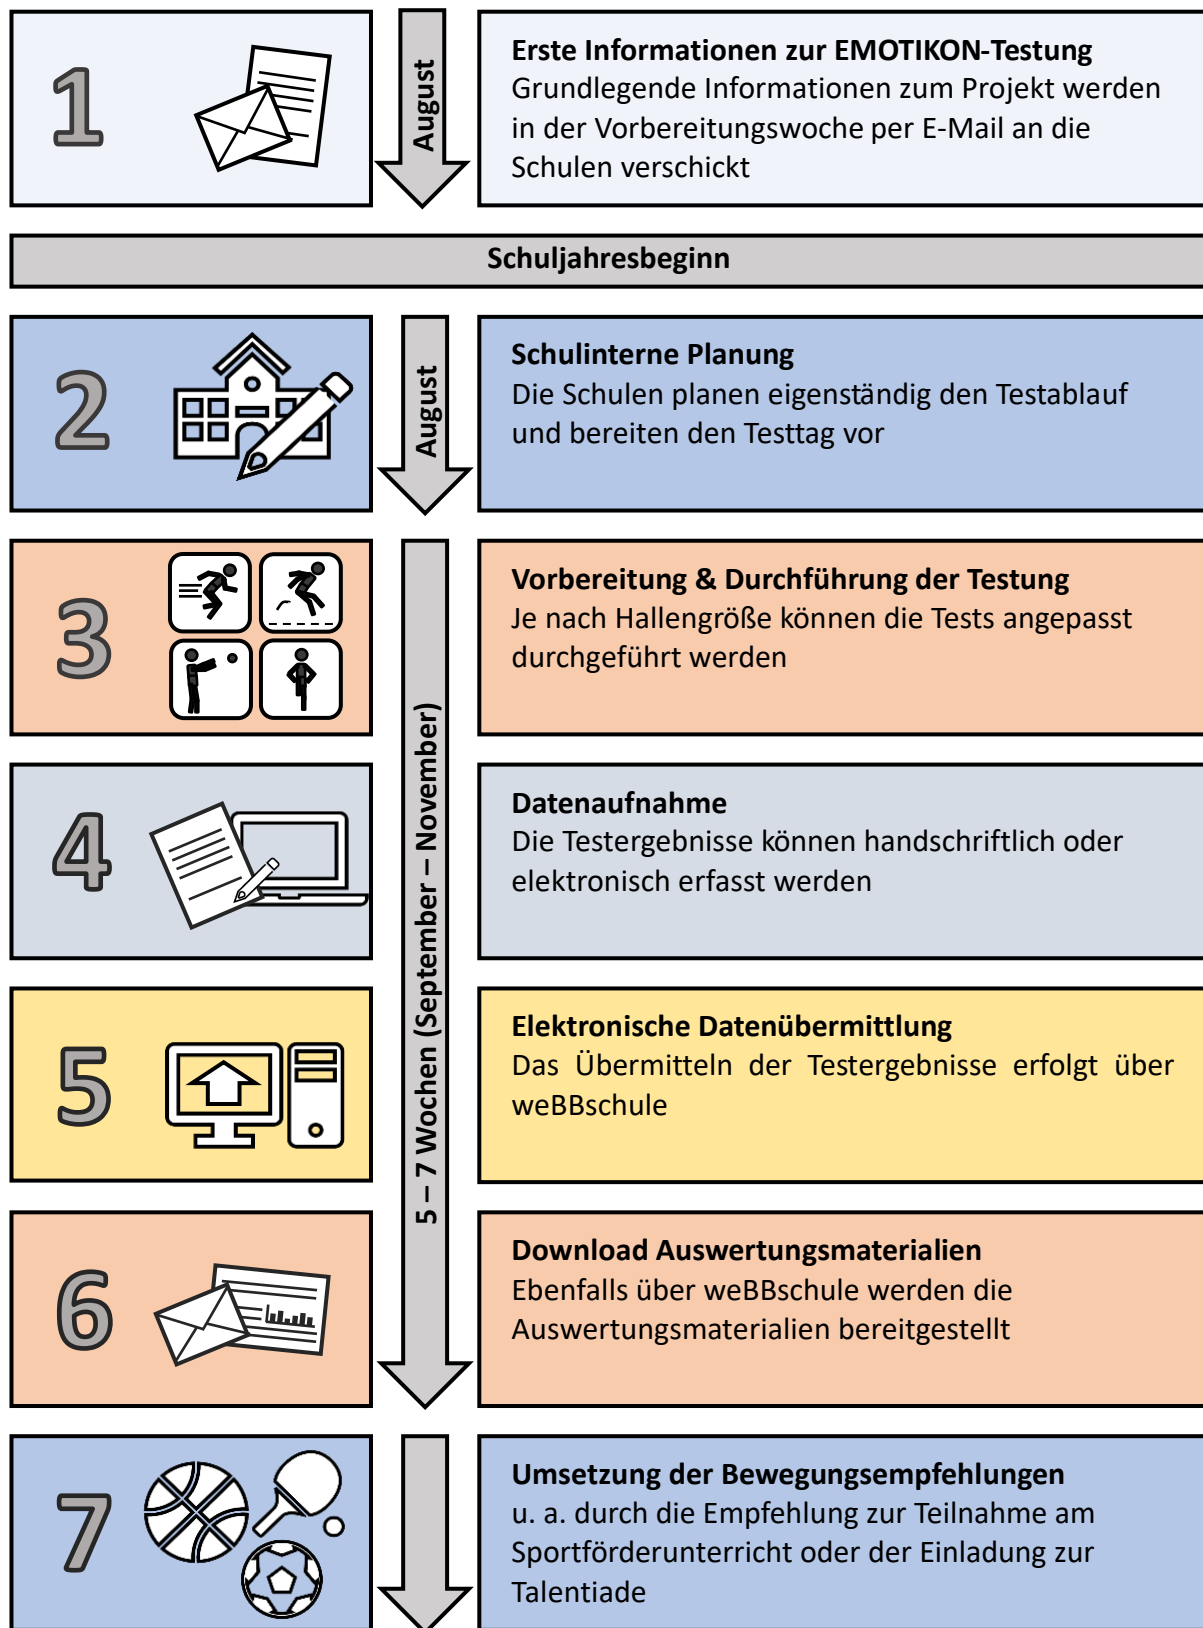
1

August

Erste Informationen zur EMOTIKON-Testung
Grundlegende Informationen zum Projekt werden in der Vorbereitungswoche per E-Mail an die Schulen verschickt

Schuljahresbeginn

2

August

Schulinterne Planung
Die Schulen planen eigenständig den Testablauf und bereiten den Testtag vor

3

Vorbereitung & Durchführung der Testung
Je nach Hallengröße können die Tests angepasst durchgeführt werden

5 – 7 Wochen (September – November)

4

Datenaufnahme
Die Testergebnisse können handschriftlich oder elektronisch erfasst werden

5

Elektronische Datenübermittlung
Das Übermitteln der Testergebnisse erfolgt über weBBschule

6

Download Auswertungsmaterialien
Ebenfalls über weBBschule werden die Auswertungsmaterialien bereitgestellt

7

Umsetzung der Bewegungsempfehlungen
u. a. durch die Empfehlung zur Teilnahme am Sportförderunterricht oder der Einladung zur Talentiade